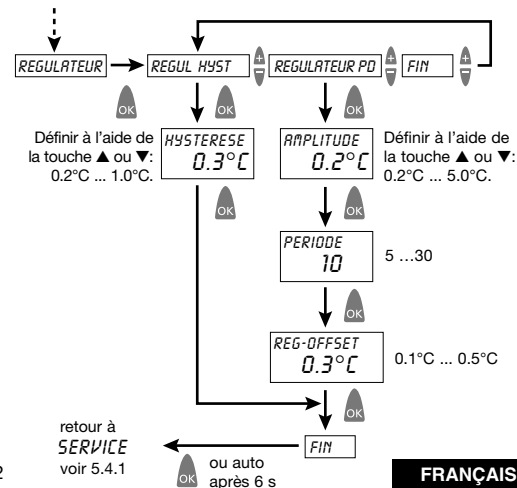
REGULATEUR

REGUL HYST

+
−

REGULATEUR PD

+
−

FIN

+
−

OK

OK

OK

Définir à l'aide de la touche ▲ ou ▼: 0.2°C ... 1.0°C.

HYSTERESE
0.3°C

AMPLITUDE
0.2°C

Définir à l'aide de la touche ▲ ou ▼: 0.2°C ... 5.0°C.

OK

OK

PERIODE
10

5 …30

OK

REG-OFFSET
0.3°C

0.1°C ... 0.5°C

OK

retour à SERVICE voir 5.4.1

FIN

OK ou auto après 6 s

2

FRANÇAIS